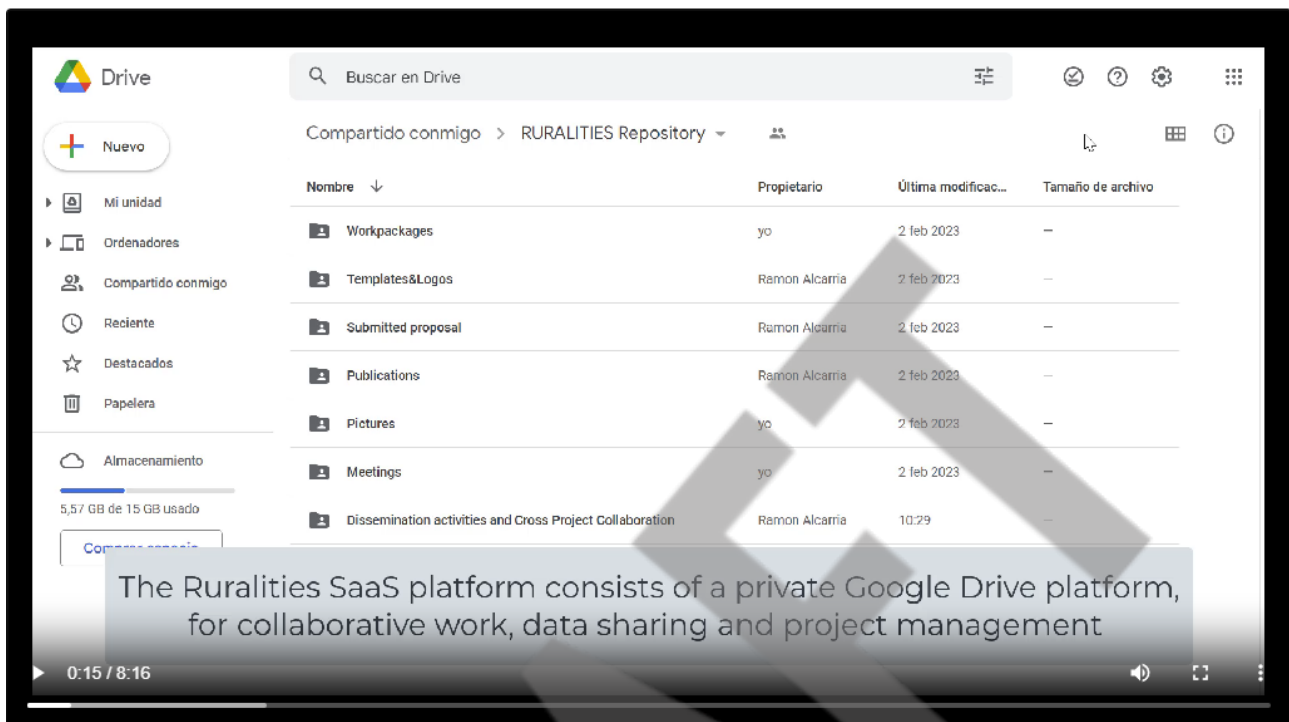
Drive

Buscar en Drive

Nuevo

Mi unidad

Ordenadores

Compartido conmigo

Reciente

Destacados

Papelera

Almacenamiento

5,57 GB de 15 GB usado

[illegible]

Compartido conmigo > RURALITIES Repository

| Nombre | Propietario | Última modificac... | Tamaño de archivo |
|---|---|---|---|
| Workpackages | yo | 2 feb 2023 | — |
| Templates&Logos | Ramon Alcarria | 2 feb 2023 | — |
| Submitted proposal | Ramon Alcarria | 2 feb 2023 | — |
| Publications | Ramon Alcarria | 2 feb 2023 | — |
| Pictures | yo | 2 feb 2023 | — |
| Meetings | yo | 2 feb 2023 | — |
| Dissemination activities and Cross Project Collaboration | Ramon Alcarria | 10:29 | — |

The Ruralities SaaS platform consists of a private Google Drive platform, for collaborative work, data sharing and project management

0:15 / 8:16